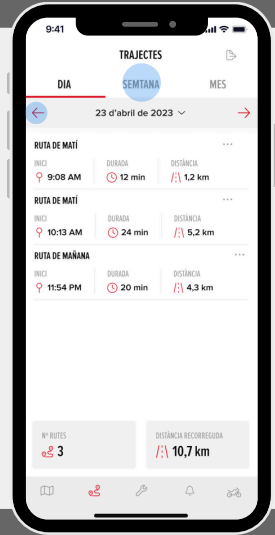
9:41

TRAJECTES

DIA SEMTANA MES

23 d'abril de 2023

RUTA DE MATÍ
INICI 9:08 AM
DURADA 12 min
DISTÀNCIA 1,2 km

RUTA DE MATÍ
INICI 10:13 AM
DURADA 24 min
DISTÀNCIA 5,2 km

RUTA DE MAÑANA
INICI 11:54 PM
DURADA 20 min
DISTÀNCIA 4,3 km

Nº RUTES
3

DISTÀNCIA RECORREGUDA
10,7 km